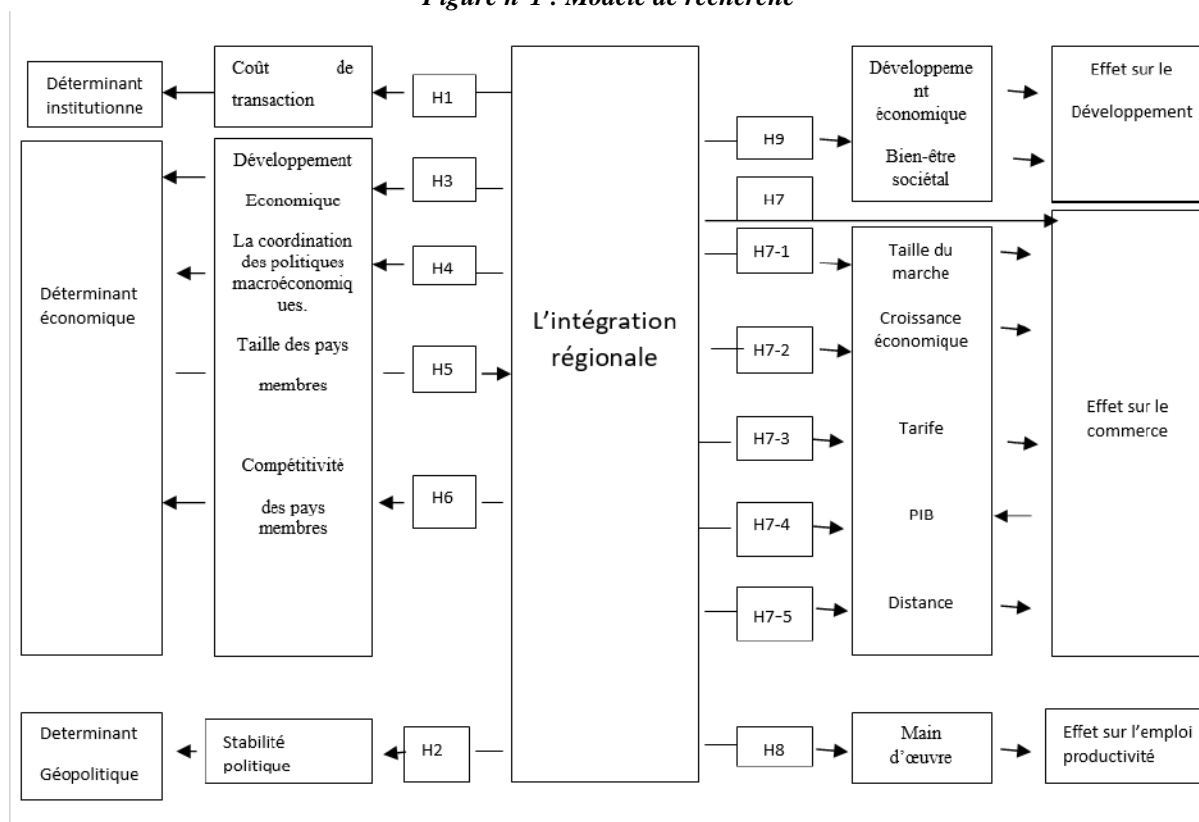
Figure n°1 : Modèle de recherche

Déterminant institutionne

Coût de transaction

H1

Déterminant économique

Développement Economique

La coordination des politiques macroéconomiques.

Taille des pays membres

Compétitivité des pays membres

H3

H4

H5

H6

L'intégration régionale

H9

Développement économique

Bien-être sociétal

Effet sur le Développement

H7

H7-1

H7-2

H7-3

H7-4

H7-5

Taille du marche

Croissance économique

Tarife

PIB

Distance

Effet sur le commerce

Determinant Géopolitique

Stabilité politique

H2

H8

Main d'œuvre

Effet sur l'emploi productivité